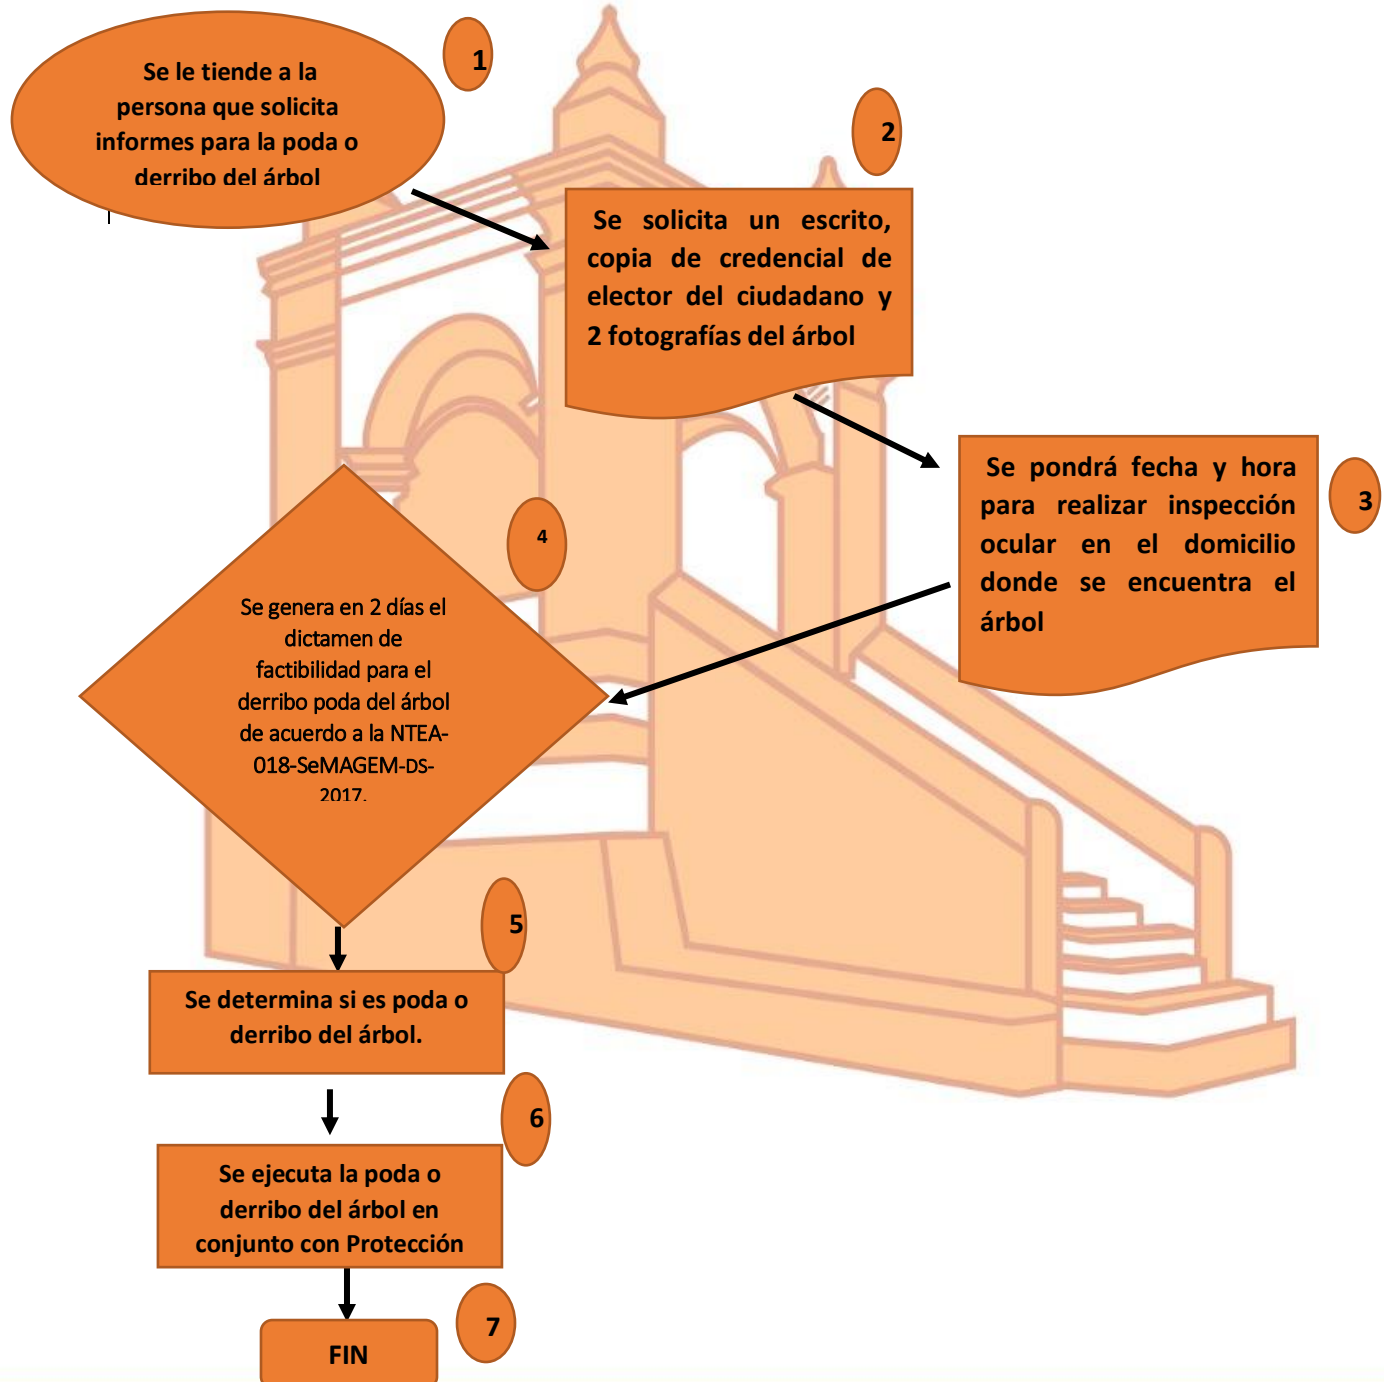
Se le tiende a la persona que solicita informes para la poda o derribo del árbol

1

2

Se solicita un escrito, copia de credencial de elector del ciudadano y 2 fotografías del árbol

Se pondrá fecha y hora para realizar inspección ocular en el domicilio donde se encuentra el árbol

3

4

Se genera en 2 días el dictamen de factibilidad para el derribo poda del árbol de acuerdo a la NTEA-018-SeMAGEM-DS-2017.

5

Se determina si es poda o derribo del árbol.

6

Se ejecuta la poda o derribo del árbol en conjunto con Protección

7

FIN